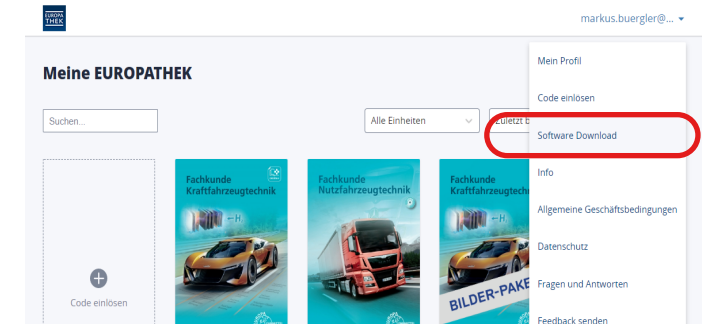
EUROPA THEK

markus.buergler@...

Meine EUROPATHEK

Suchen...

Alle Einheiten

Zuletzt b

Code einlösen

Fachkunde Kraftfahrzeugtechnik

Fachkunde Nutzfahrzeugtechnik

Fachkunde Kraftfahrzeugtechnik

BILDER-PAKE

Mein Profil

Code einlösen

Software Download

Info

Allgemeine Geschäftsbedingungen

Datenschutz

Fragen und Antworten

Feedback senden